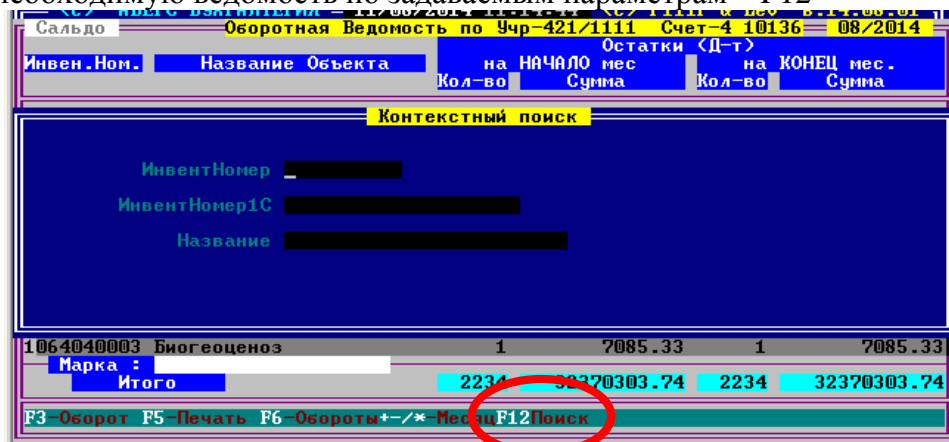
необходимую ведомость по задаваемым параметрам – F12

Сальдо
Оборотная Ведомость по Учр-421/1111 Счет-4 10136 08/2014

Инвен.Ном. | Название Объекта | Остатки (Д-т) на НАЧАЛО мес Кол-во Сумма | на КОНЕЦ мес. Кол-во Сумма

Контекстный поиск

ИнвентНомер _
ИнвентНомер1С
Название

1064040003 Биогеоценоз 1 7085.33 1 7085.33
Марка :
Итого 2234 32370303.74 2234 32370303.74

F3-Оборот F5-Печать F6-Обороты+-/*-Месяц F12Поиск